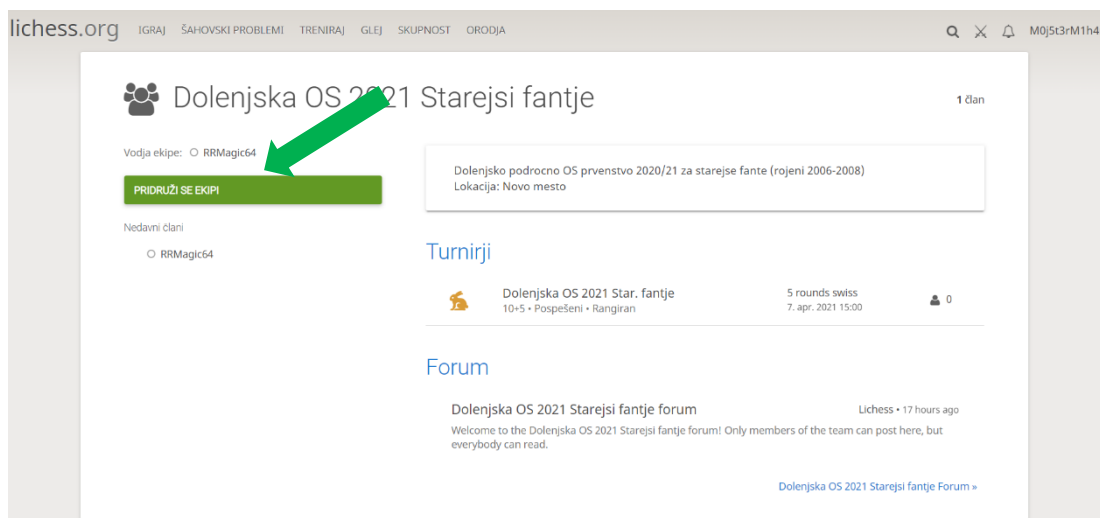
lichess.org IGRAJ ŠAHOVSKI PROBLEMI TRENIRAJ GLEJ SKUPNOST ORODJA

M0j5t3rM1h4

Dolenjska OS 2021 Starejsi fantje

1 član

Vodja ekipe: RRMagic64

PRIDRUŽI SE EKIPI

Nedavni člani

RRMagic64

Dolenjsko podrocno OS prvenstvo 2020/21 za starejse fante (rojeni 2006-2008)
Lokacija: Novo mesto

Turnirji

Dolenjska OS 2021 Star. fantje
10+5 • Pospešeni • Rangiran

5 rounds swiss
7. apr. 2021 15:00

0

Forum

Dolenjska OS 2021 Starejsi fantje forum

Lichess • 17 hours ago

Welcome to the Dolenjska OS 2021 Starejsi fantje forum! Only members of the team can post here, but everybody can read.

Dolenjska OS 2021 Starejsi fantje Forum »